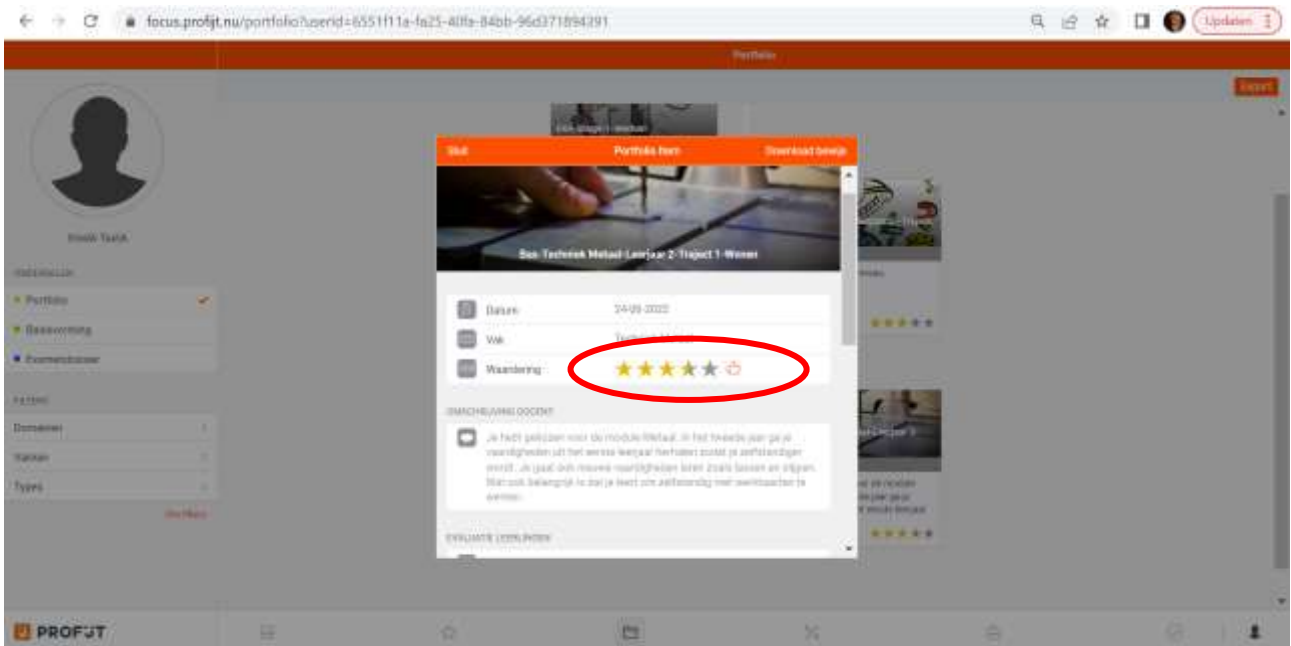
focus.profijt.nu/portfolio?userid=6551f11a-fa25-40fa-84bb-96d371894391

Updaten

Portfolio

Export

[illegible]

ONDERDELEN

Portfolio

Basisvorming

Examendossier

FILTERS

Domeinen

Vakken

Types

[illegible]

Sluit

Portfolio Item

Download bewijs

Bas-Techniek Metaal-Leerjaar 2-Traject 1-Wonen

Datum 24-09-2022

Vak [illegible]

Waardering

OMSCHRIJVING DOCENT

Je hebt gekozen voor de module Metaal. In het tweede jaar ga je vaardigheden uit het eerste leerjaar herhalen zodat je zelfstandiger wordt. Je gaat ook nieuwe vaardigheden leren zoals booren en zagen. Niet ook belangrijk is dat je leert om zelfstandig met werktuigen te werken.

EVALUATIE LEERLINGEN

PROFIJT